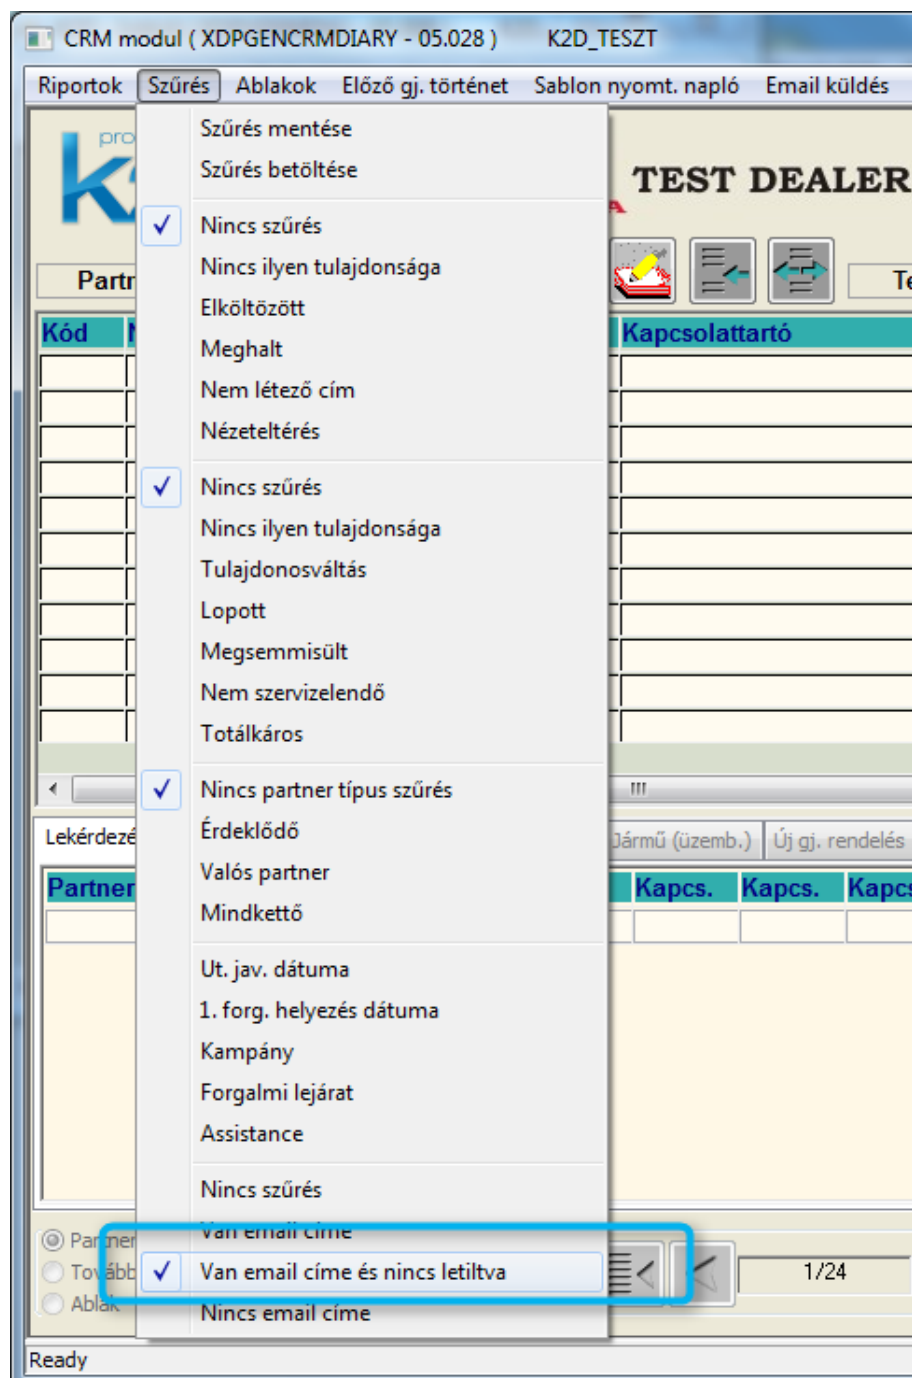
CRM modul ( XDPGENCRMDIARY - 05.028 ) K2D_TESZT

Riportok Szűrés Ablakok Előző gj. történet Sablon nyomt. napló Email küldés

Szűrés mentése
Szűrés betöltése

✓ Nincs szűrés
Nincs ilyen tulajdonsága
Elköltözött
Meghalt
Nem létező cím
Nézeteltérés

✓ Nincs szűrés
Nincs ilyen tulajdonsága
Tulajdonosváltás
Lopott
Megsemmisült
Nem szervizelendő
Totálkáros

✓ Nincs partner típus szűrés
Érdeklődő
Valós partner
Mindkettő

Ut. jav. dátuma
1. forg. helyezés dátuma
Kampány
Forgalmi lejárat
Assistance

Nincs szűrés
Van email címe
✓ Van email címe és nincs letiltva
Nincs email címe

TEST DEALER

Partr

Te

Kód

Kapcsolattartó

Lekérdezé

Jármű (üzemb.)

Új gj. rendelés

Partner

Kapcs.

Kapcs.

Kapcs

Partner

További

Ablak

1/24

Ready